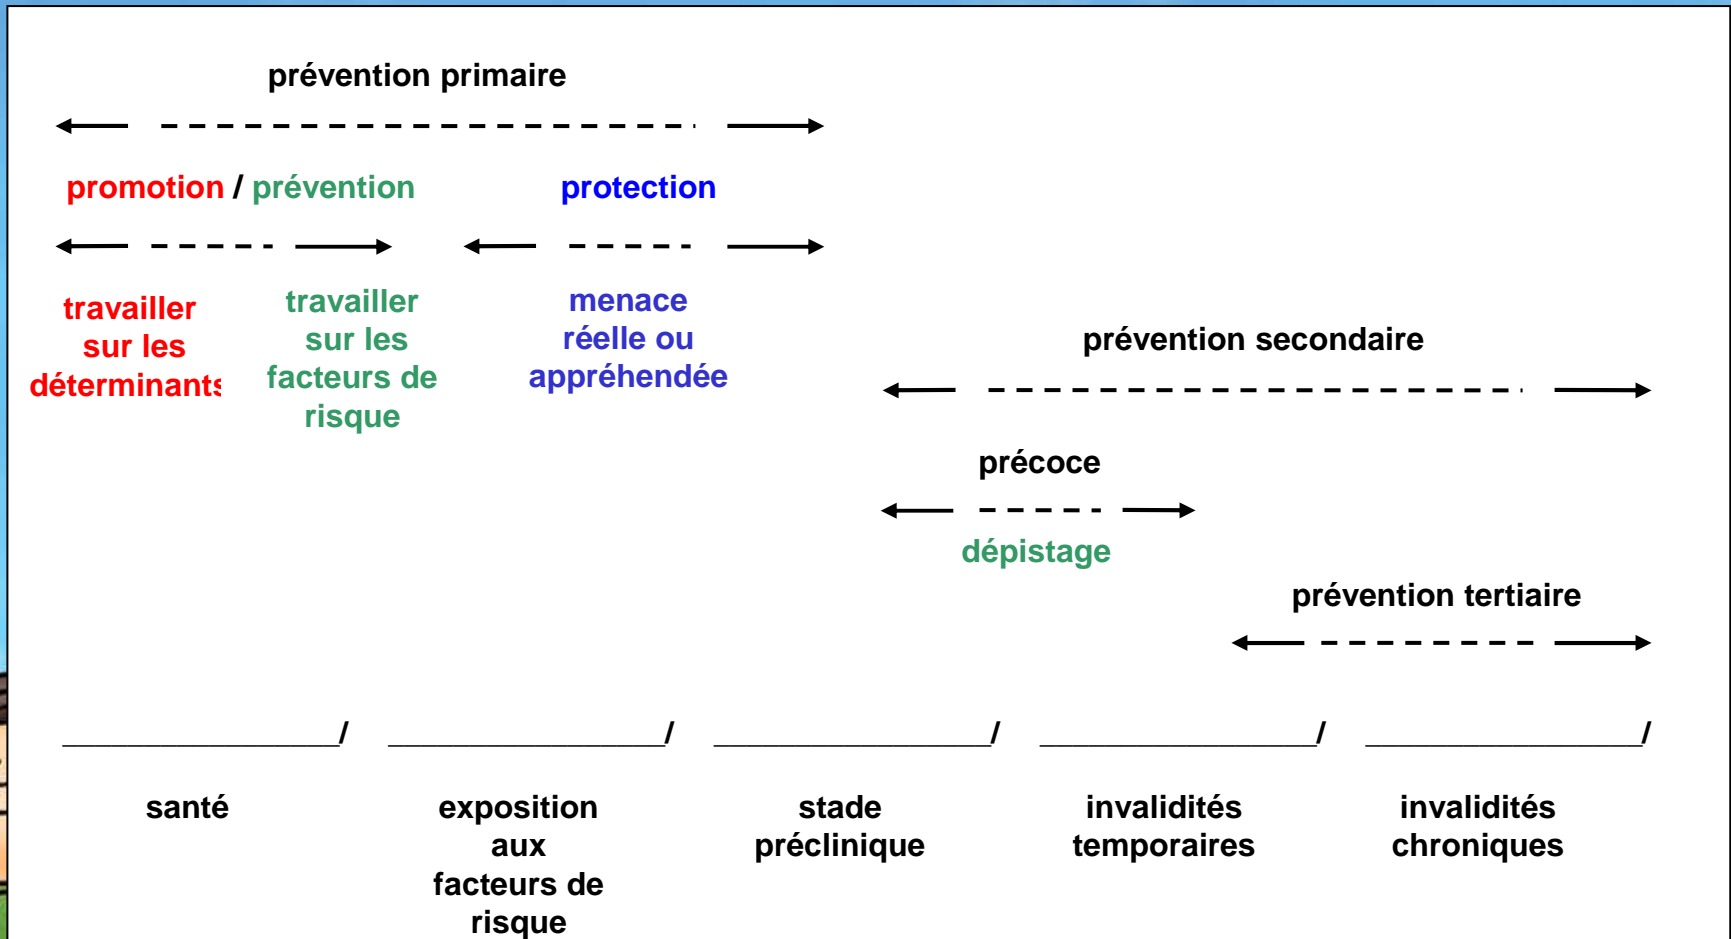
prévention primaire

promotion / prévention

protection

travailler sur les déterminants

travailler sur les facteurs de risque

menace réelle ou appréhendée

prévention secondaire

précoce

dépistage

prévention tertiaire

santé

exposition aux facteurs de risque

stade préclinique

invalidités temporaires

invalidités chroniques